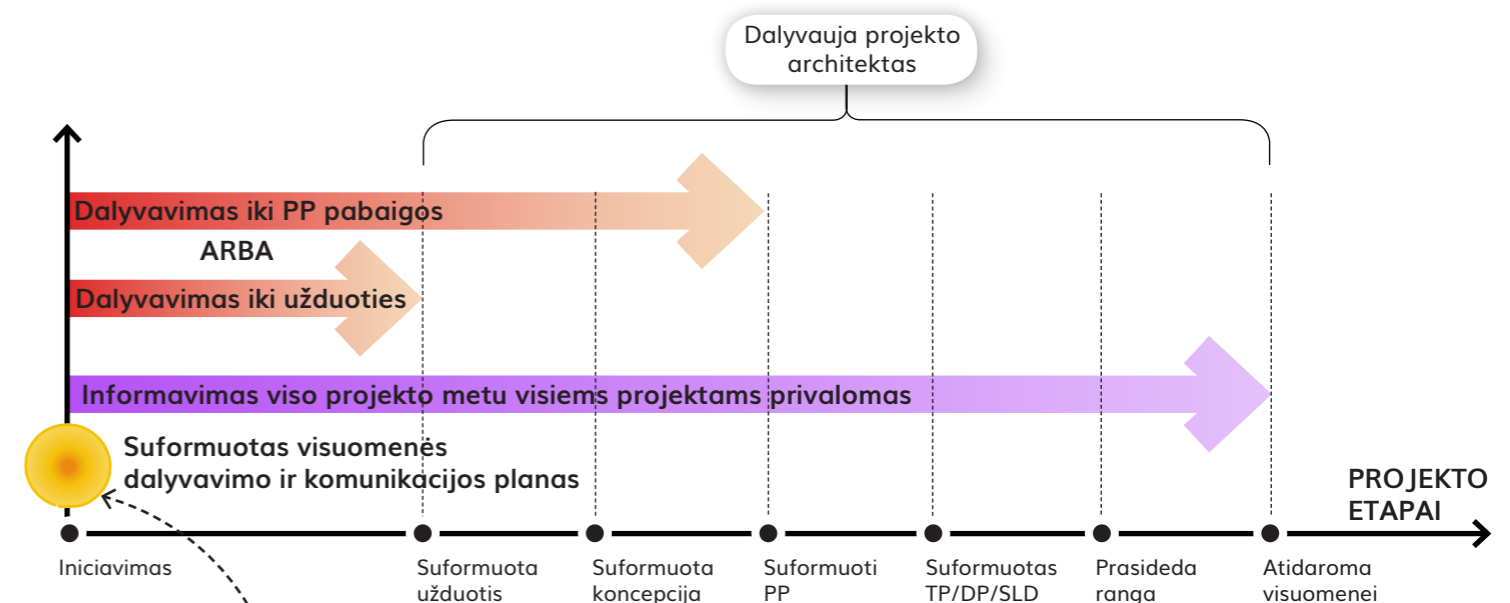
Dalyvauja projekto architektas

Dalyvavimas iki PP pabaigos

ARBA

Dalyvavimas iki užduoties

Informavimas viso projekto metu visiems projektams privalomas

Suformuotas visuomenės dalyvavimo ir komunikacijos planas

PROJEKTO ETAPAI

Iniciavimas

Suformuota užduotis

Suformuota koncepcija

Suformuoti PP

Suformuotas TP/DP/SLD

Prasideda ranga

Atidaroma visuomenei